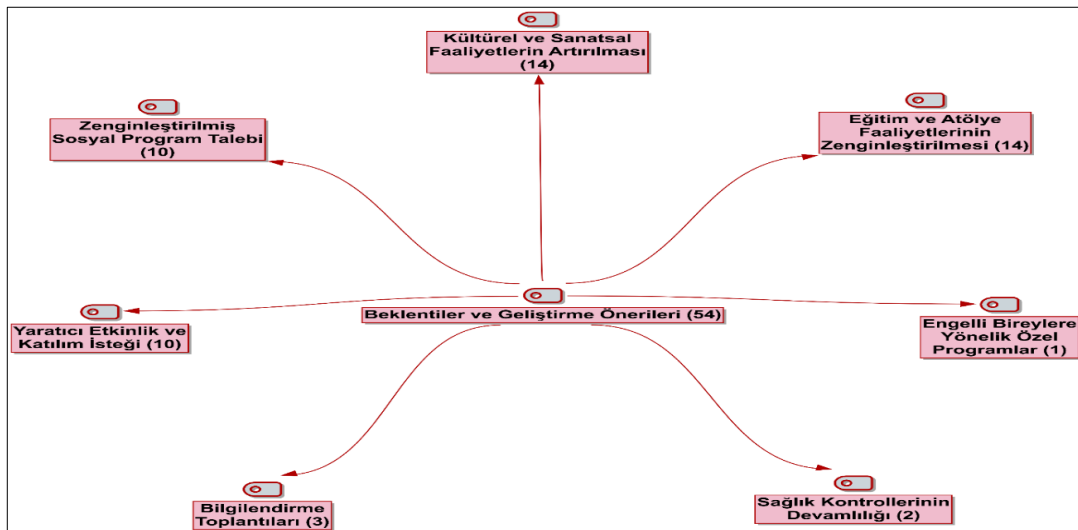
Kültürel ve Sanatsal Faaliyetlerin Artırılması (14)

Zenginleştirilmiş Sosyal Program Talebi (10)

Eğitim ve Atölye Faaliyetlerinin Zenginleştirilmesi (14)

Beklentiler ve Geliştirme Önerileri (54)

Yaratıcı Etkinlik ve Katılım İsteği (10)

Engelli Bireylere Yönelik Özel Programlar (1)

Bilgilendirme Toplantıları (3)

Sağlık Kontrollerinin Devamlılığı (2)